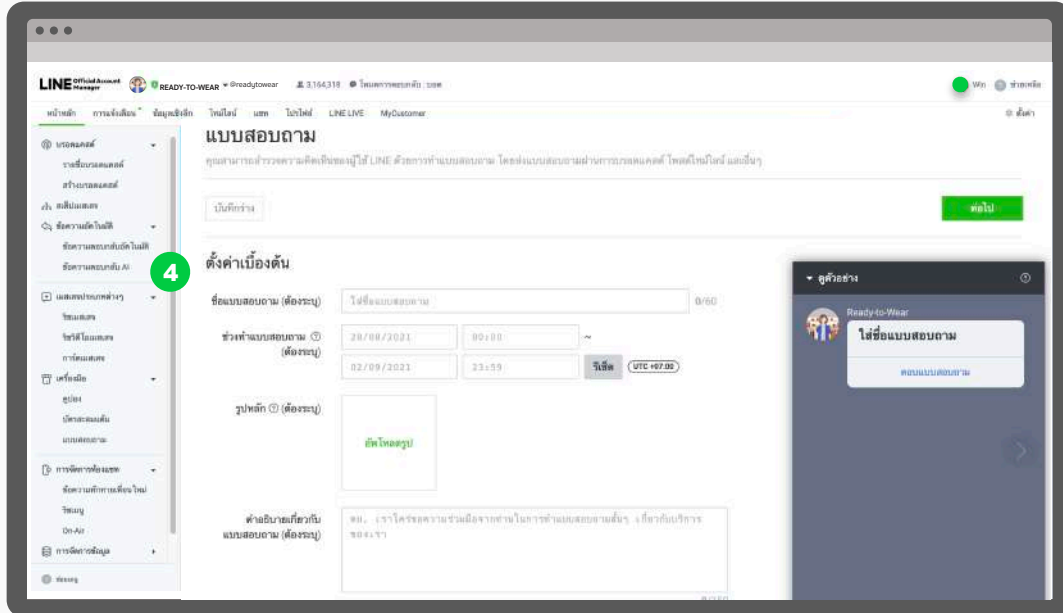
LINE Official Account Manager READY-TO-WEAR @readytowear 3,164,318 Win ช่วยเหลือ

หน้าหลัก การแจ้งเตือน ข้อมูลเชิงลึก ไทม์ไลน์ แชท โปรไฟล์ LINE LIVE MyCustomer ตั้งค่า

บรอดแคสต์
รายชื่อบรอดแคสต์
สร้างบรอดแคสต์
สถิติแบบสอบ
ข้อความอัตโนมัติ
ข้อความตอบกลับอัตโนมัติ
ข้อความตอบกลับ AI
แสดงประเภทต่างๆ
ริชเมสเสจ
ริชวิดีโอเมสเสจ
การ์ดเมสเสจ
เครื่องมือ
คูปอง
บัตรสะสมแต้ม
แบบสอบถาม
การจัดการห้องแชท
ข้อความทักทายเพื่อนใหม่
ริชเมนู
On-Air
การจัดการข้อมูล
ตั้งค่า

แบบสอบถาม
คุณสามารถสำรวจความคิดเห็นของผู้ใช้ LINE ด้วยการทำแบบสอบถาม โดยส่งแบบสอบถามผ่านการบรอดแคสต์ โพสต์ไทม์ไลน์ และอื่นๆ

บันทึกร่าง
ต่อไป

4

ตั้งค่าเบื้องต้น

ชื่อแบบสอบถาม (ต้องระบุ) ใส่ชื่อแบบสอบถาม 0/60

ช่วงทำแบบสอบถาม (ต้องระบุ) 20/08/2021 00:00 ~ 02/09/2021 23:59 รีเซ็ต UTC +07:00

รูปหลัก (ต้องระบุ) อัพโหลดรูป

คำอธิบายเกี่ยวกับแบบสอบถาม (ต้องระบุ) จน. เราใคร่ขอความร่วมมือจากท่านในการทำแบบสอบถามสั้นๆ เกี่ยวกับบริการของเรา

ดูตัวอย่าง
Ready-to-Wear
ใส่ชื่อแบบสอบถาม
ตอบแบบสอบถาม